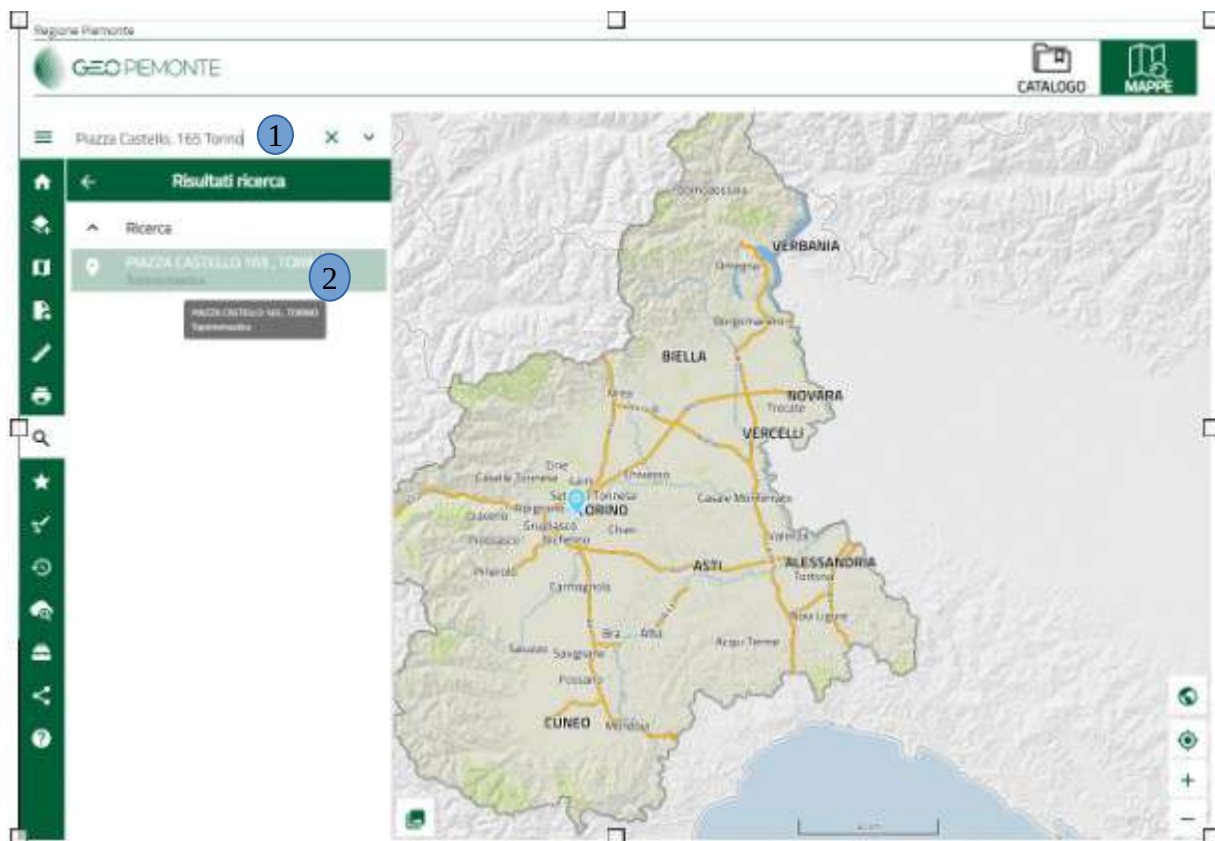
Regione Piemonte

GEO PIEMONTE

CATALOGO

MAPPE

Piazza Castello, 165 Torino

1

Risultati ricerca

Ricerca

PIAZZA CASTELLO 165 , TORINO

2

PIAZZA CASTELLO 165 , TORINO

Domodossola

VERBANIA

Omegna

Borgomanero

BIELLA

Ivrea

NOVARA

Trecate

VERCELLI

Ciriè

Caselle Torinese

Chivasso

Settimo Torinese

TORINO

Casale Monferrato

Rivoli

Giaveno

Grugliasco

Moncalieri

Chieri

Pinerolo

Valenza

ASTI

ALESSANDRIA

Tortona

Carmagnola

Bra

Alba

Novi Ligure

Acqui Terme

Saluzzo

Savigliano

Fossano

CUNEO

Mondovì